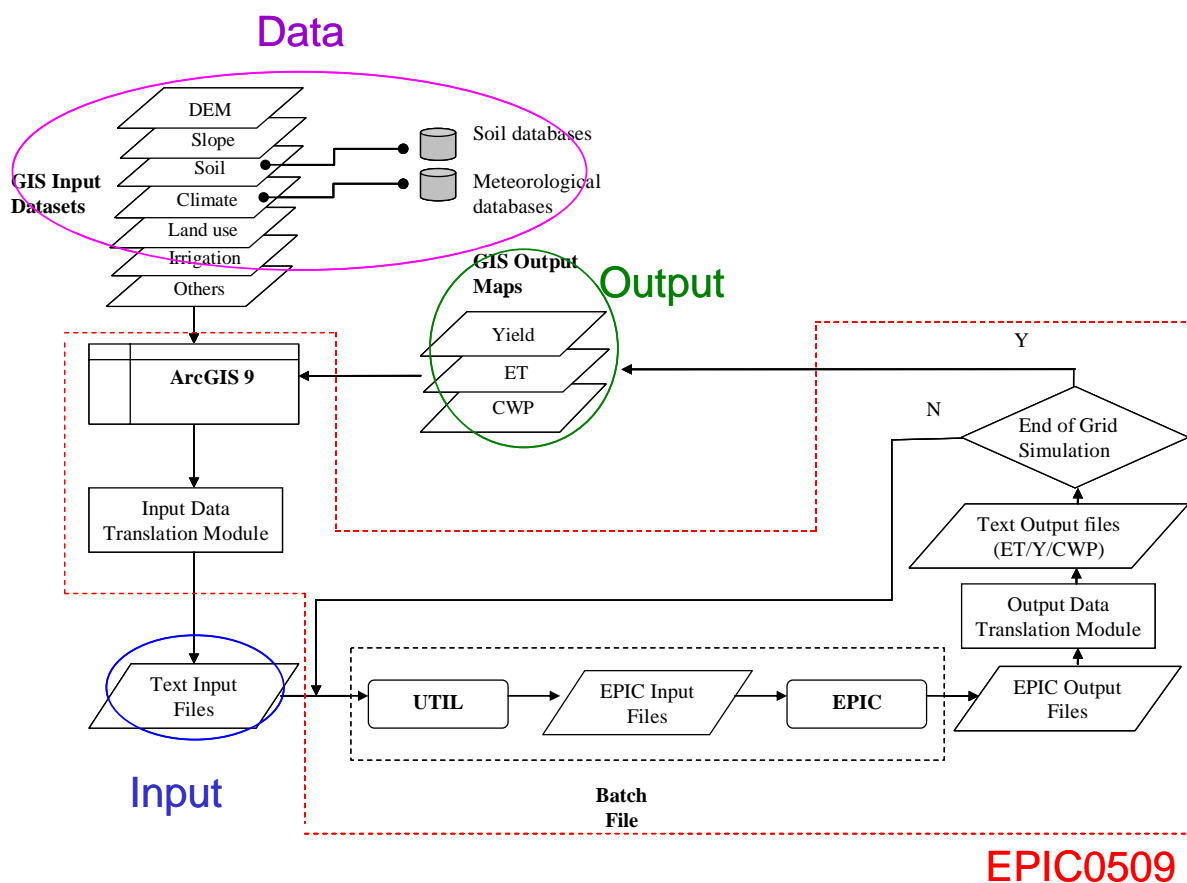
Data

DEM
Slope
Soil
Climate
Land use
Irrigation
Others

GIS Input Datasets

Soil databases

Meteorological databases

GIS Output Maps

Output

Yield
ET
CWP

ArcGIS 9

Y

N

End of Grid Simulation

Input Data Translation Module

Text Output files (ET/Y/CWP)

Output Data Translation Module

Text Input Files

UTIL

EPIC Input Files

EPIC

EPIC Output Files

Input

Batch File

EPIC0509